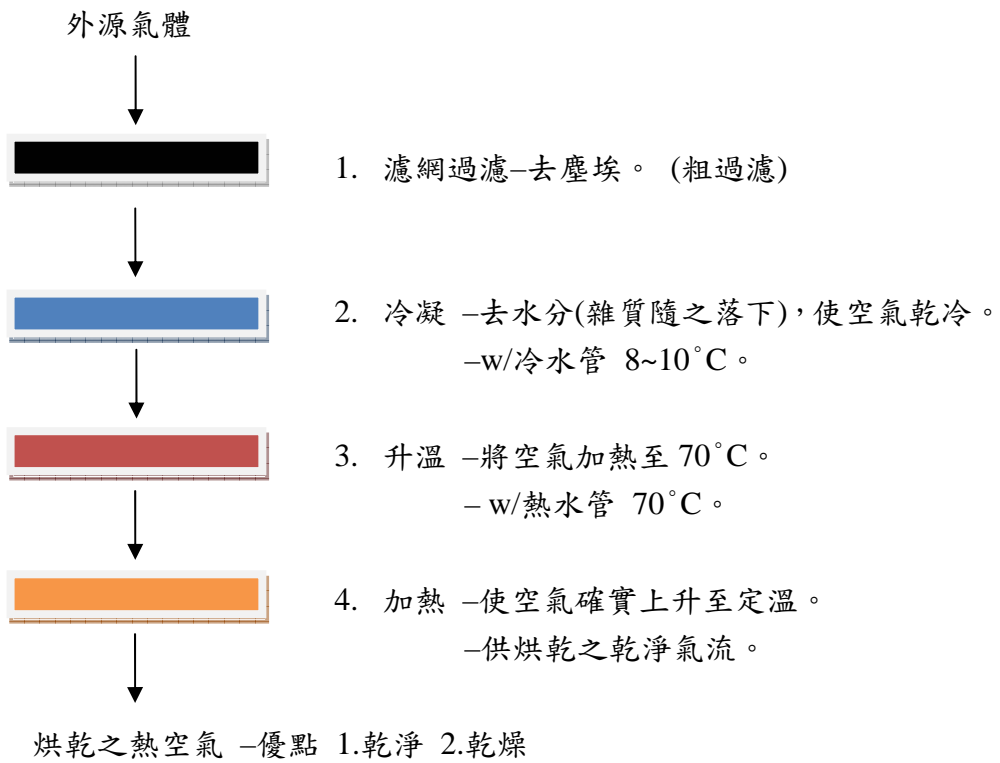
外源氣體

1. 濾網過濾–去塵埃。(粗過濾)

2. 冷凝 –去水分(雜質隨之落下),使空氣乾冷。
–w/冷水管 8~10˚C。

3. 升溫 –將空氣加熱至 70˚C。
– w/熱水管 70˚C。

4. 加熱 –使空氣確實上升至定溫。
–供烘乾之乾淨氣流。

烘乾之熱空氣 –優點 1.乾淨 2.乾燥